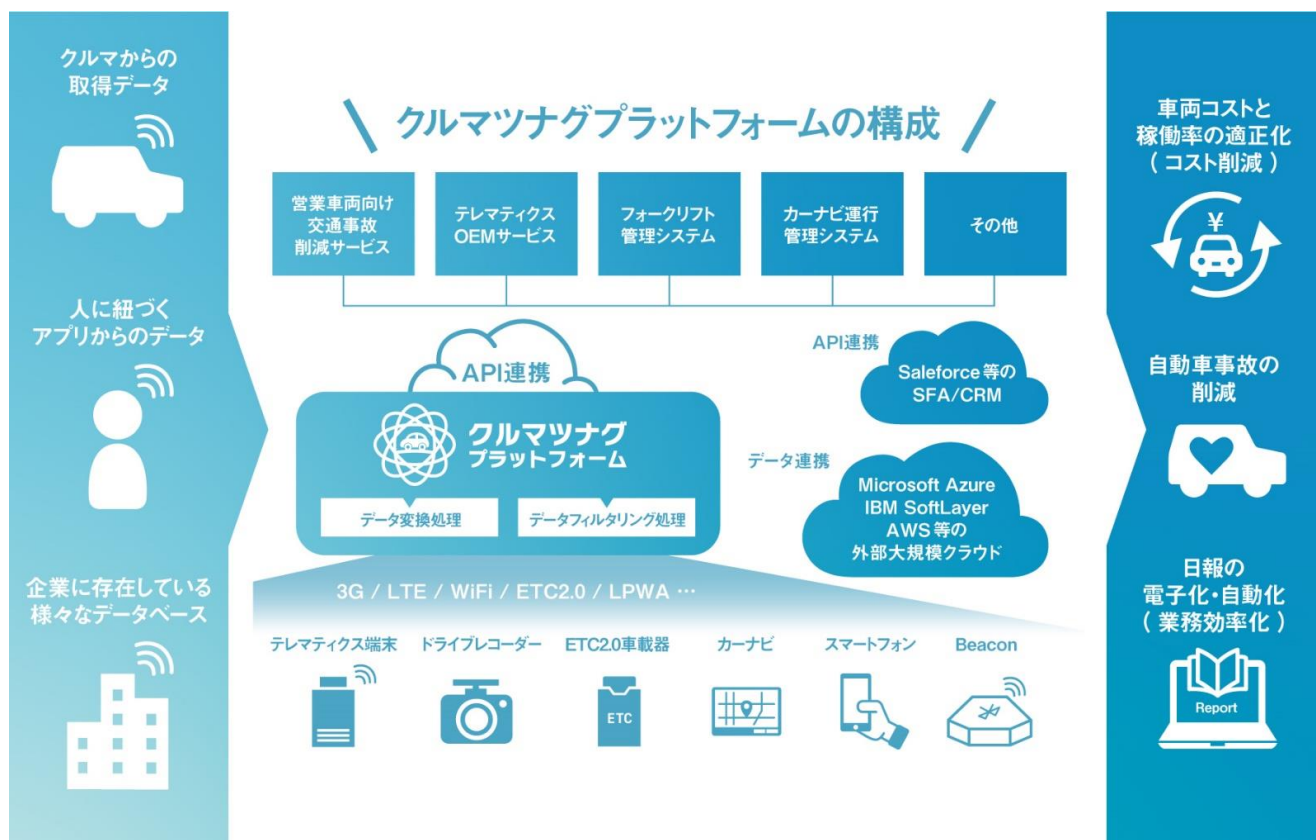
クルマからの取得データ

人に紐づくアプリからのデータ

企業に存在している様々なデータベース

＼ クルマツナグプラットフォームの構成 ／

営業車両向け交通事故削減サービス

テレマティクスOEMサービス

フォークリフト管理システム

カーナビ運行管理システム

その他

API連携

クルマツナグ プラットフォーム

データ変換処理

データフィルタリング処理

API連携

Saleforce等のSFA/CRM

データ連携

Microsoft Azure IBM SoftLayer AWS等の外部大規模クラウド

3G / LTE / WiFi / ETC2.0 / LPWA …

テレマティクス端末

ドライブレコーダー

ETC2.0車載器

ETC

カーナビ

スマートフォン

Beacon

車両コストと稼働率の適正化（ コスト削減 ）

¥

自動車事故の削減

日報の電子化・自動化（ 業務効率化 ）

Report